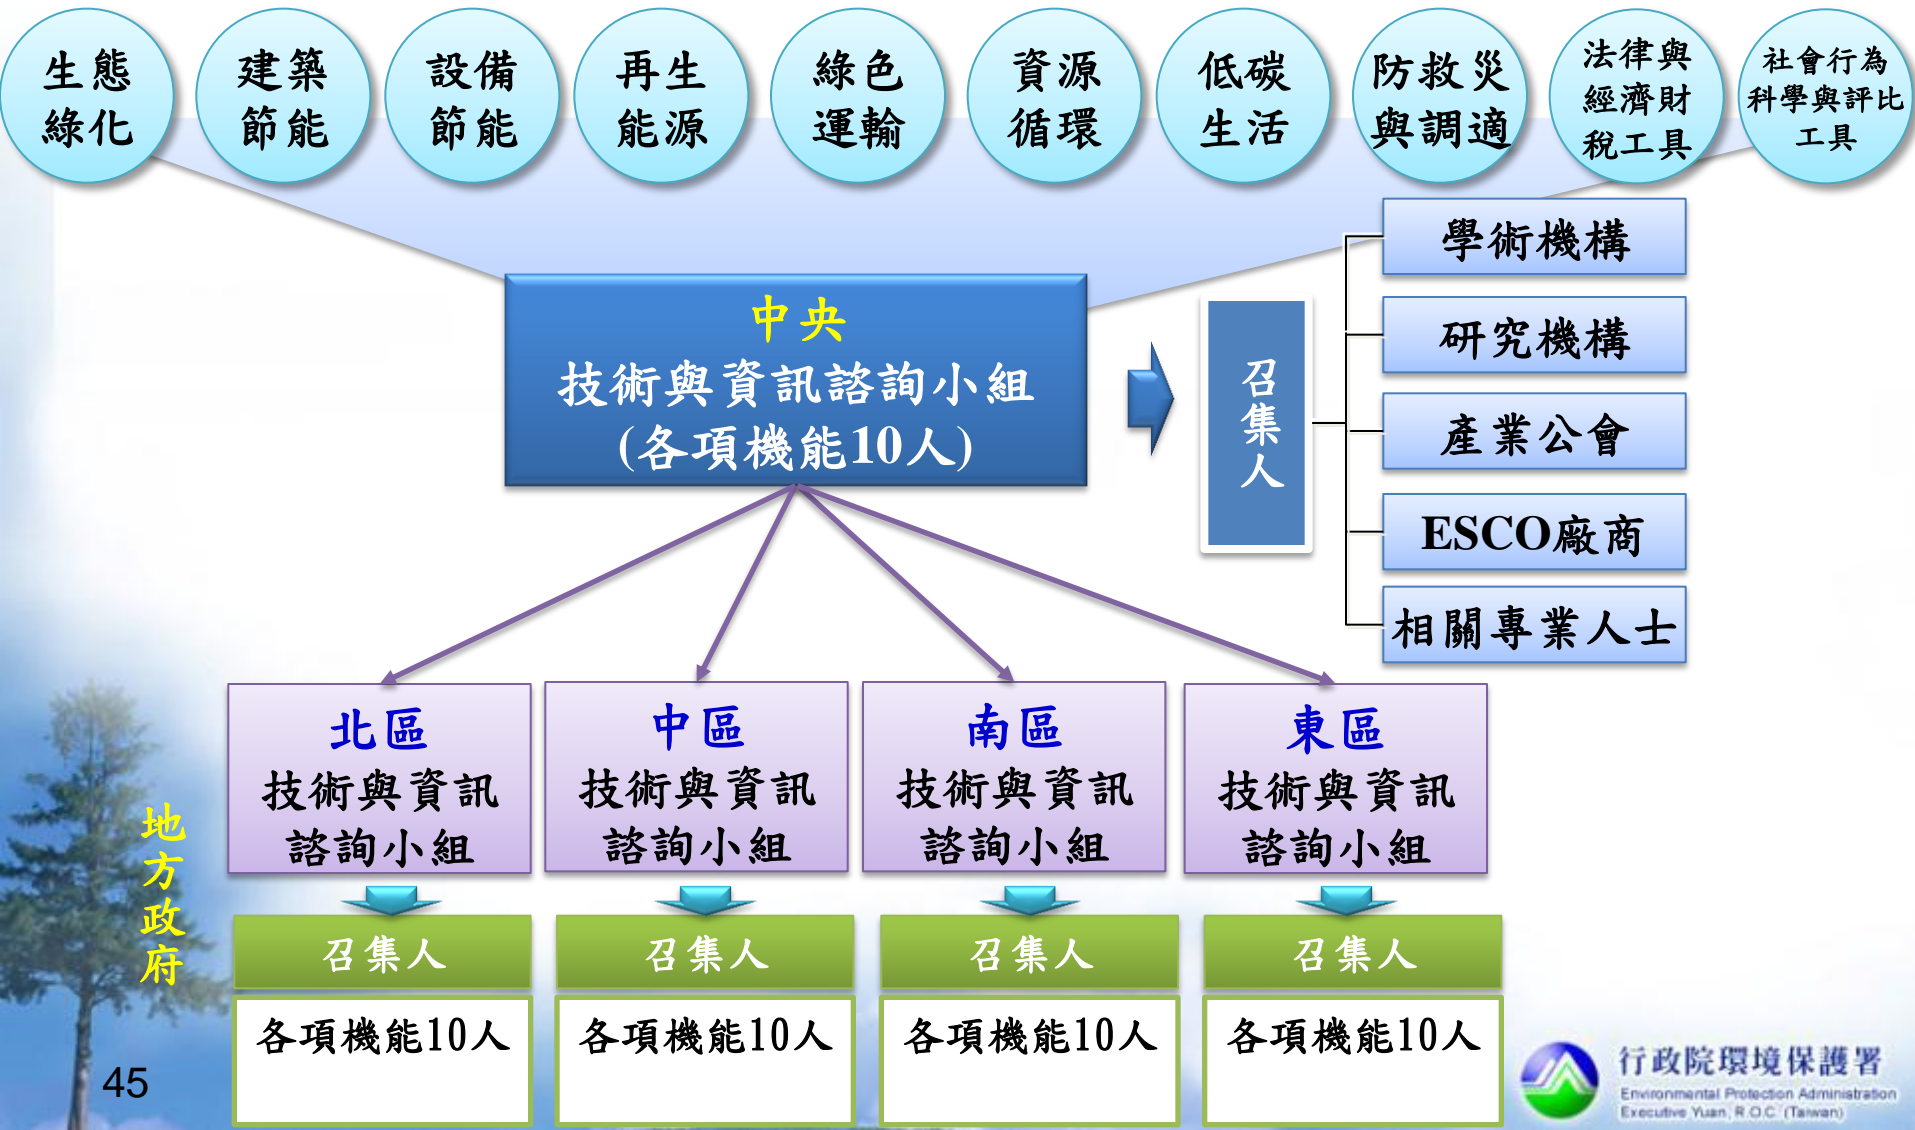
生態綠化

建築節能

設備節能

再生能源

綠色運輸

資源循環

低碳生活

防救災與調適

法律與經濟財稅工具

社會行為科學與評比工具

中央
技術與資訊諮詢小組
(各項機能10人)

召集人

學術機構

研究機構

產業公會

ESCO廠商

相關專業人士

北區
技術與資訊諮詢小組

中區
技術與資訊諮詢小組

南區
技術與資訊諮詢小組

東區
技術與資訊諮詢小組

地方政府

召集人

召集人

召集人

召集人

各項機能10人

各項機能10人

各項機能10人

各項機能10人

45

行政院環境保護署
Environmental Protection Administration
Executive Yuan, R.O.C. (Taiwan)